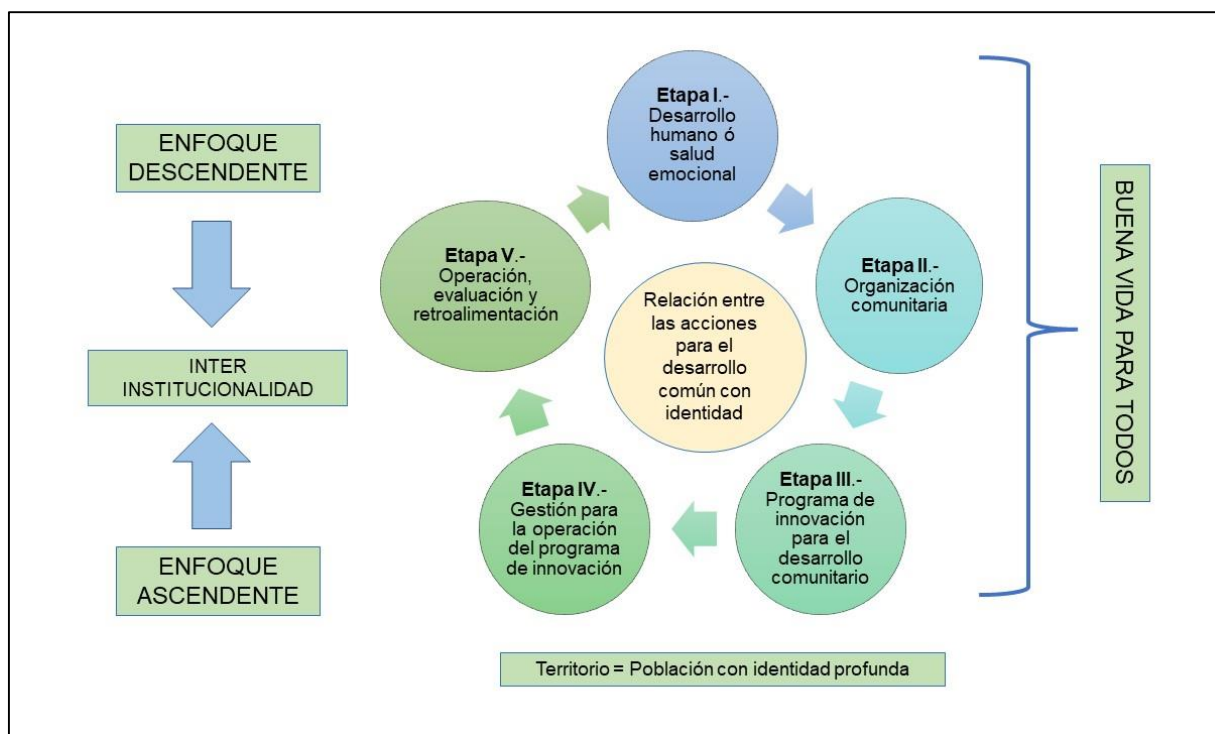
ENFOQUE DESCENDENTE

INTER INSTITUCIONALIDAD

ENFOQUE ASCENDENTE

**Etapa I**.- Desarrollo humano ó salud emocional

**Etapa II**.- Organización comunitaria

**Etapa III**.- Programa de innovación para el desarrollo comunitario

**Etapa IV**.- Gestión para la operación del programa de innovación

**Etapa V**.- Operación, evaluación y retroalimentación

Relación entre las acciones para el desarrollo común con identidad

BUENA VIDA PARA TODOS

Territorio = Población con identidad profunda